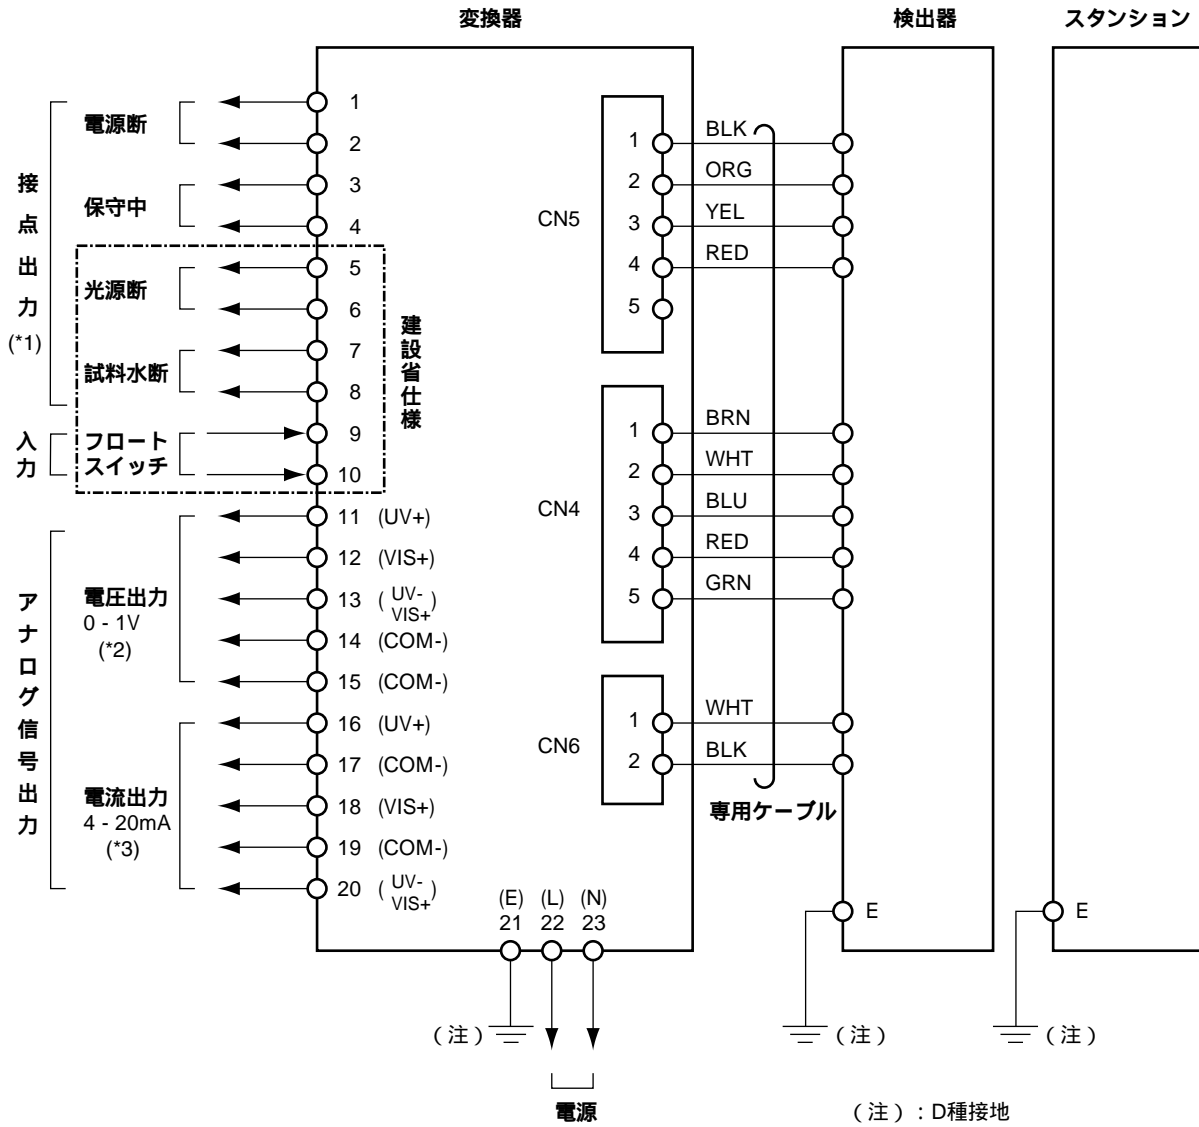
変換器

検出器

スタンション

接点出力 (*1)

電源断

1

2

保守中

3

4

光源断

5

6

試料水断

7

8

建設省仕様

入力

フロートスイッチ

9

10

アナログ信号出力

電圧出力 0 - 1V (*2)

11 (UV+)

12 (VIS+)

13 ( UV- VIS+ )

14 (COM-)

15 (COM-)

電流出力 4 - 20mA (*3)

16 (UV+)

17 (COM-)

18 (VIS+)

19 (COM-)

20 ( UV- VIS+ )

CN5

1 BLK

2 ORG

3 YEL

4 RED

5

CN4

1 BRN

2 WHT

3 BLU

4 RED

5 GRN

CN6

1 WHT

2 BLK

専用ケーブル

(E) 21

(L) 22

(N) 23

E

E

(注)

(注)

(注)

電源

(注):D種接地